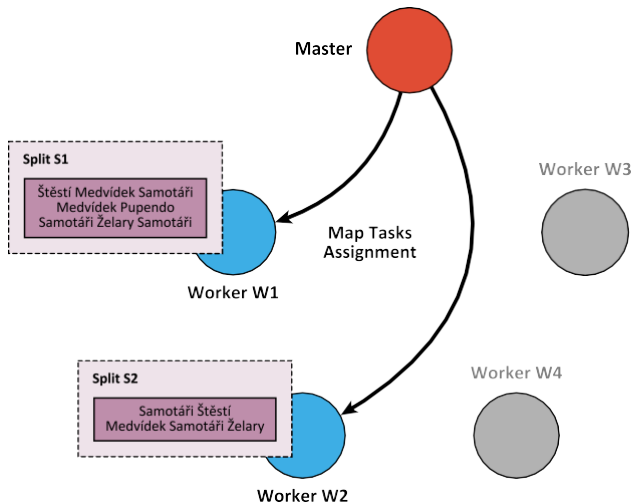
Master

Split S1

Štěstí Medvídek Samotáři
Medvídek Pupendo
Samotáři Želary Samotáři

Map Tasks Assignment

Worker W3

Worker W1

Split S2

Samotáři Štěstí
Medvídek Samotáři Želary

Worker W4

Worker W2